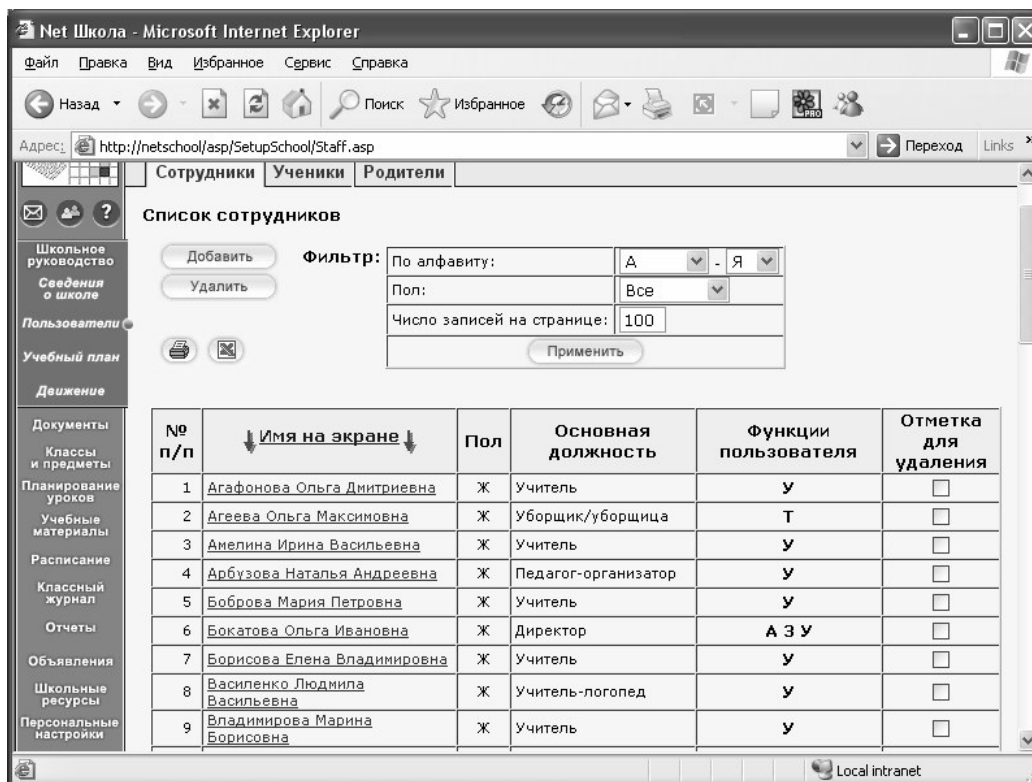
Net Школа - Microsoft Internet Explorer

Файл Правка Вид Избранное Сервис Справка

Назад Поиск Избранное

Адрес: http://netschool/asp/SetupSchool/Staff.asp Переход Links

Сотрудники | Ученики | Родители

Школьное руководство
Сведения о школе
Пользователи
Учебный план
Движение
Документы
Классы и предметы
Планирование уроков
Учебные материалы
Расписание
Классный журнал
Отчеты
Объявления
Школьные ресурсы
Персональные настройки

Список сотрудников

Добавить
Удалить

Фильтр:

| По алфавиту: | А - Я |
|---|---|
| Пол: | Все |
| Число записей на странице: | 100 |
| Применить | |

| № п/п | Имя на экране | Пол | Основная должность | Функции пользователя | Отметка для удаления |
|---|---|---|---|---|---|
| 1 | Агафонова Ольга Дмитриевна | Ж | Учитель | У | |
| 2 | Агеева Ольга Максимовна | Ж | Уборщик/уборщица | Т | |
| 3 | Амелина Ирина Васильевна | Ж | Учитель | У | |
| 4 | Арбузова Наталья Андреевна | Ж | Педагог-организатор | У | |
| 5 | Боброва Мария Петровна | Ж | Учитель | У | |
| 6 | Бокатова Ольга Ивановна | Ж | Директор | А З У | |
| 7 | Борисова Елена Владимировна | Ж | Учитель | У | |
| 8 | Василенко Людмила Васильевна | Ж | Учитель-логопед | У | |
| 9 | Владимирова Марина Борисовна | Ж | Учитель | У | |

Local intranet